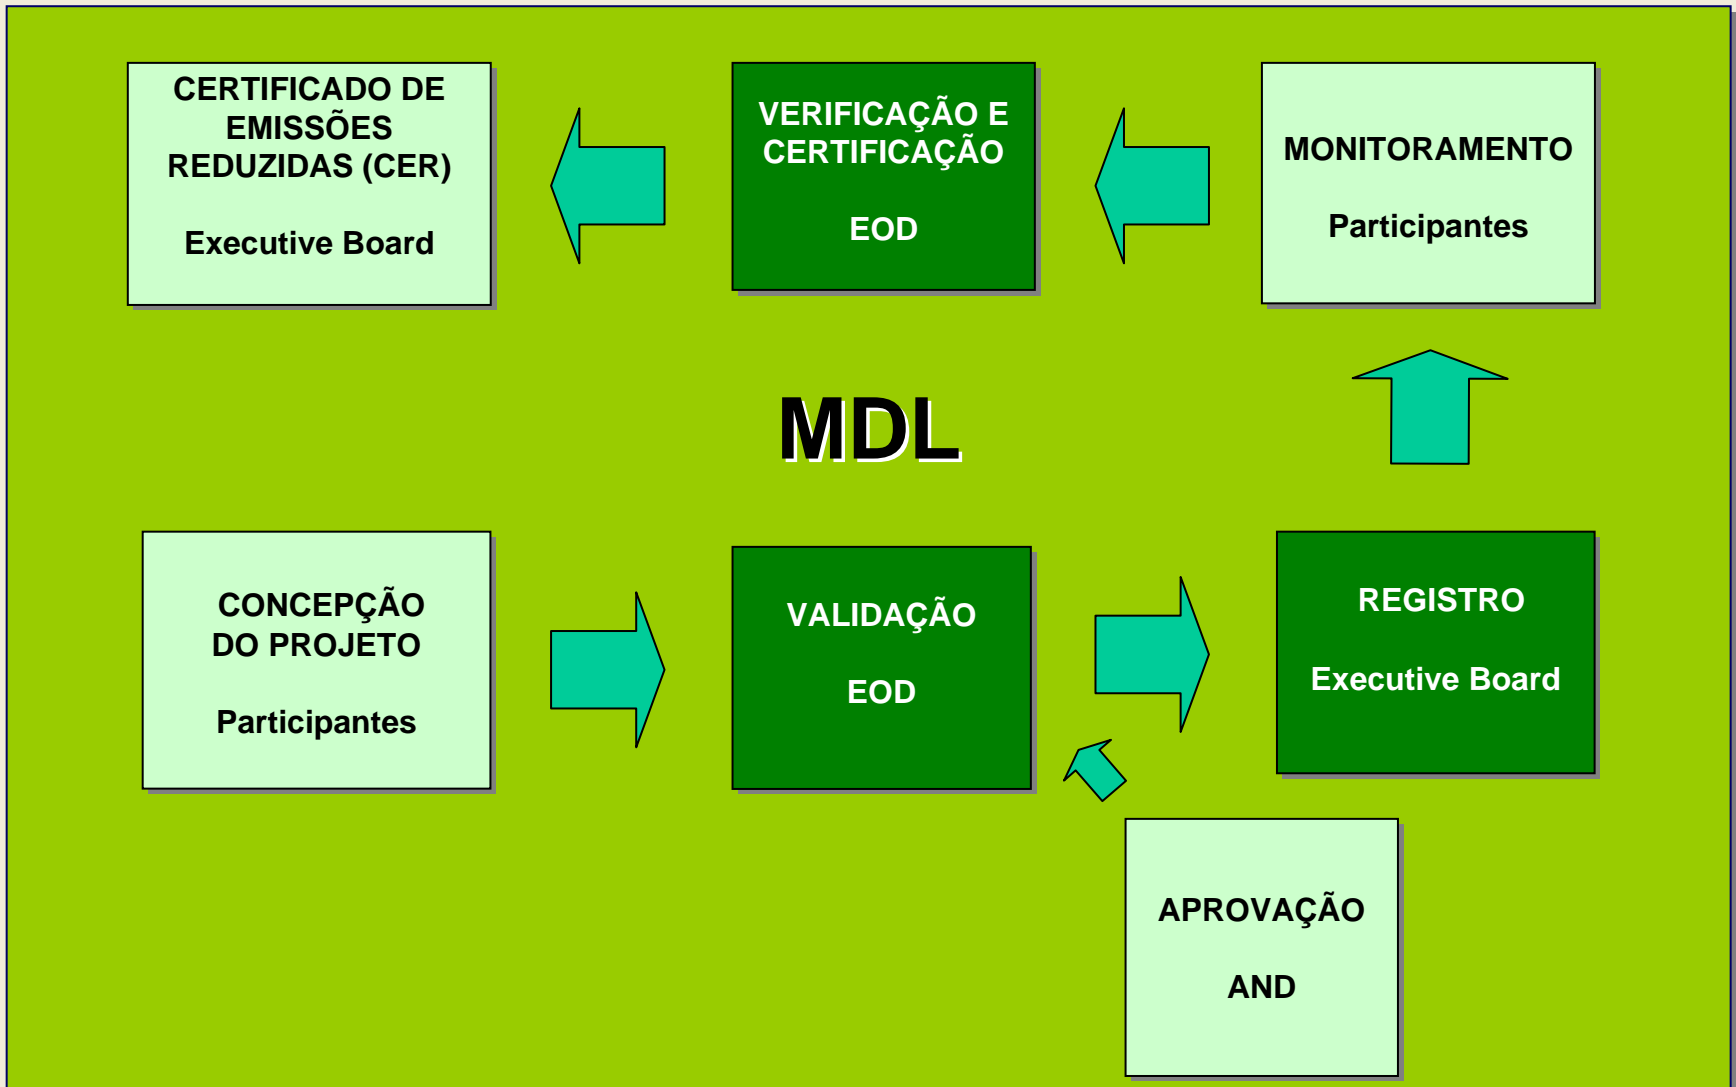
CERTIFICADO DE EMISSÕES REDUZIDAS (CER)

Executive Board

VERIFICAÇÃO E CERTIFICAÇÃO

EOD

MONITORAMENTO

Participantes

MDL

CONCEPÇÃO DO PROJETO

Participantes

VALIDAÇÃO

EOD

REGISTRO

Executive Board

APROVAÇÃO

AND